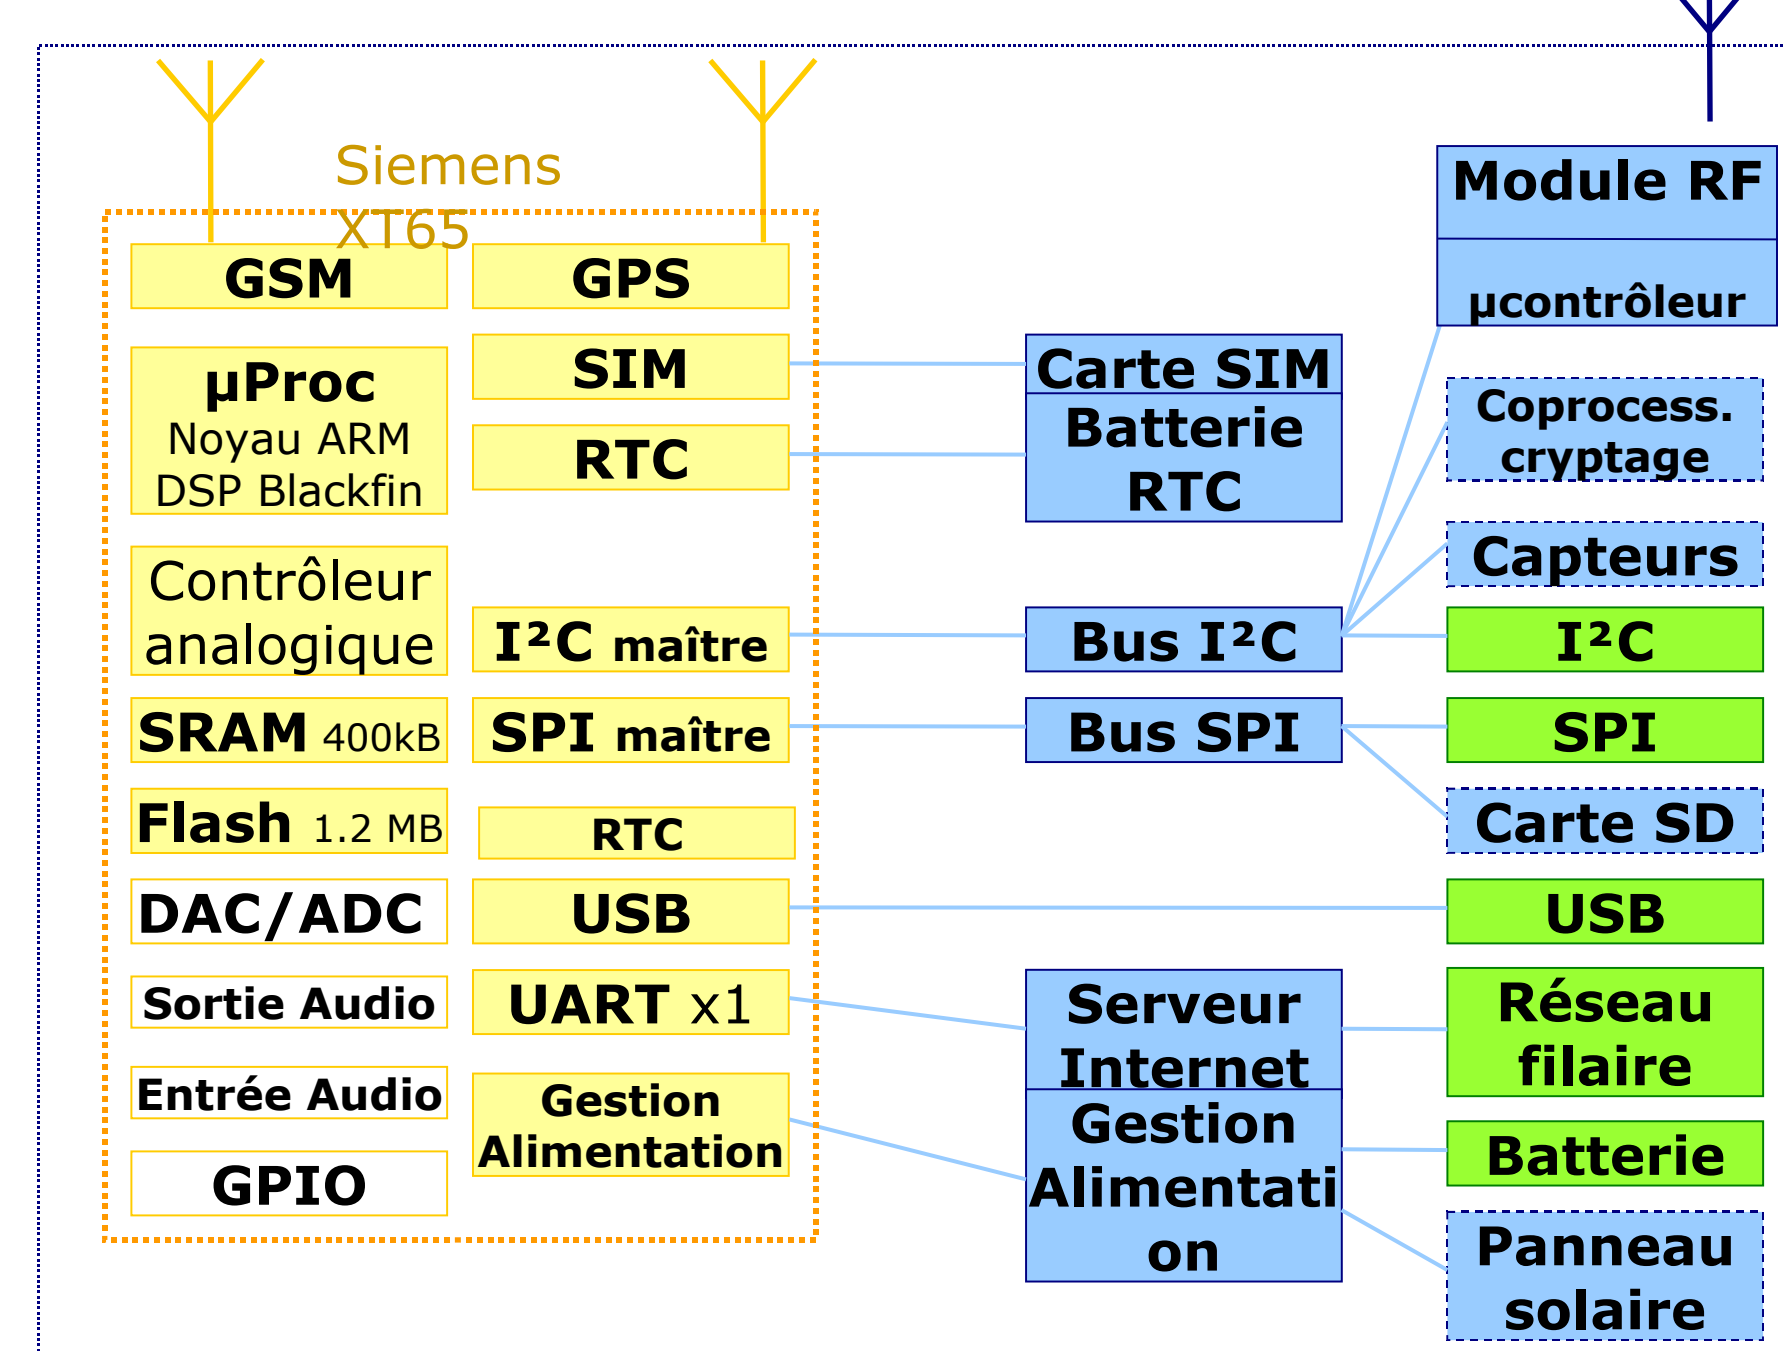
Siemens XT65

GSM

GPS

µProc
Noyau ARM
DSP Blackfin

SIM

RTC

Contrôleur analogique

I²C maître

SRAM 400kB

SPI maître

Flash 1.2 MB

RTC

DAC/ADC

USB

Sortie Audio

UART x1

Entrée Audio

Gestion Alimentation

GPIO

Carte SIM

Batterie RTC

Bus I²C

Bus SPI

Serveur Internet

Gestion Alimentation

Module RF

µcontrôleur

Coprocess. cryptage

Capteurs

I²C

SPI

Carte SD

USB

Réseau filaire

Batterie

Panneau solaire